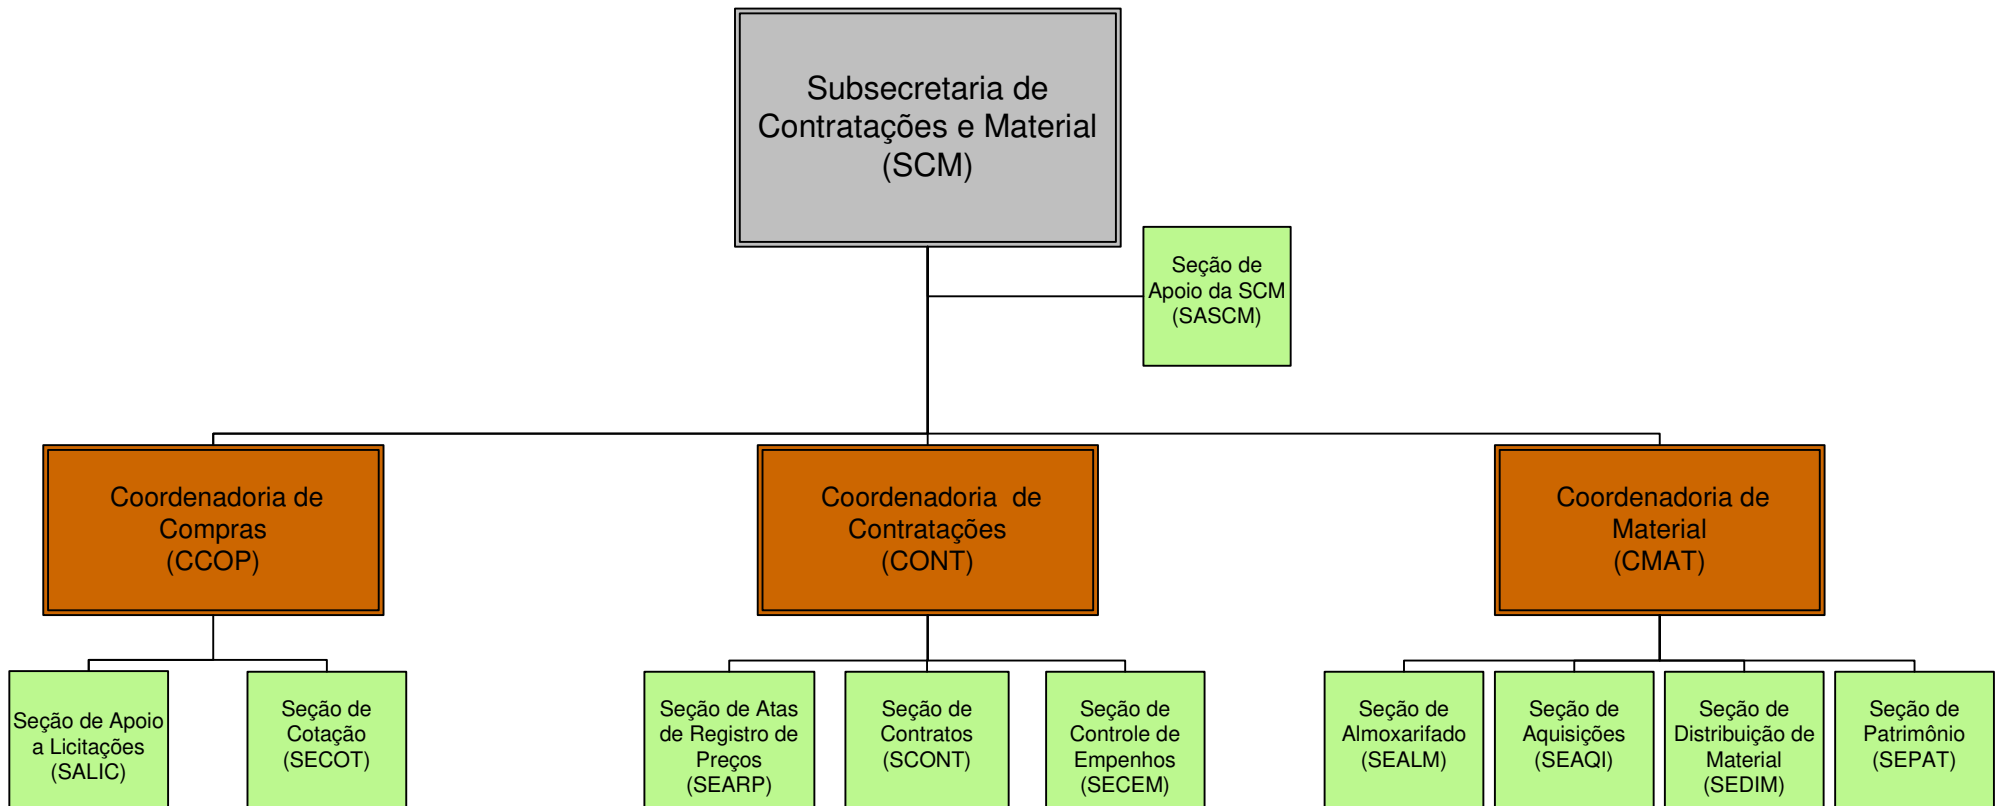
Subsecretaria de Contratações e Material (SCM)

Seção de Apoio da SCM (SASCM)

Coordenadoria de Compras (CCOP)

Coordenadoria de Contratações (CONT)

Coordenadoria de Material (CMAT)

Seção de Apoio a Licitações (SALIC)

Seção de Cotação (SECOT)

Seção de Atas de Registro de Preços (SEARP)

Seção de Contratos (SCONT)

Seção de Controle de Empenhos (SECEM)

Seção de Almoxarifado (SEALM)

Seção de Aquisições (SEAQI)

Seção de Distribuição de Material (SEDIM)

Seção de Patrimônio (SEPAT)